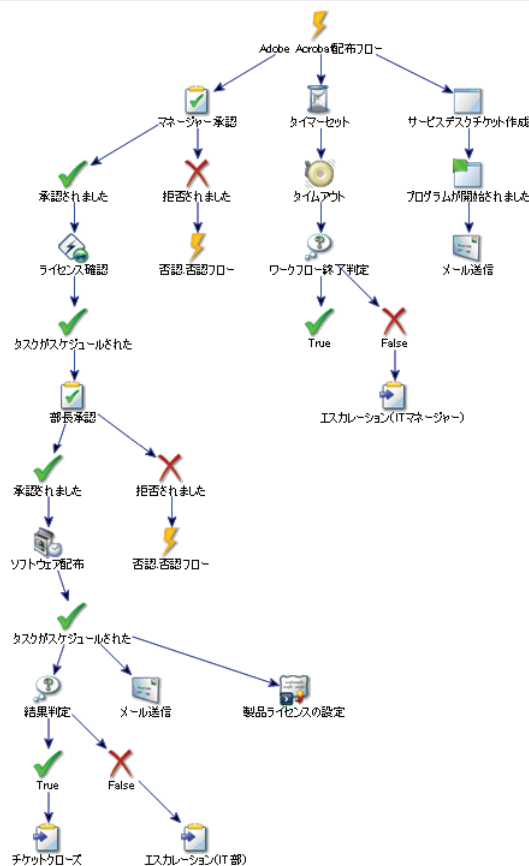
Adobe Acrobat配布フロー

マネージャー承認

タイマーセット

サービスデスクチケット作成

承認されました

拒否されました

タイムアウト

プログラムが開始されました

ライセンス確認

否認.否認フロー

ワークフロー終了判定

メール送信

タスクがスケジュールされた

True

False

部長承認

エスカレーション(ITマネージャー)

承認されました

拒否されました

ソフトウェア配布

否認.否認フロー

タスクがスケジュールされた

結果判定

メール送信

製品ライセンスの設定

True

False

チケットクローズ

エスカレーション(IT部)